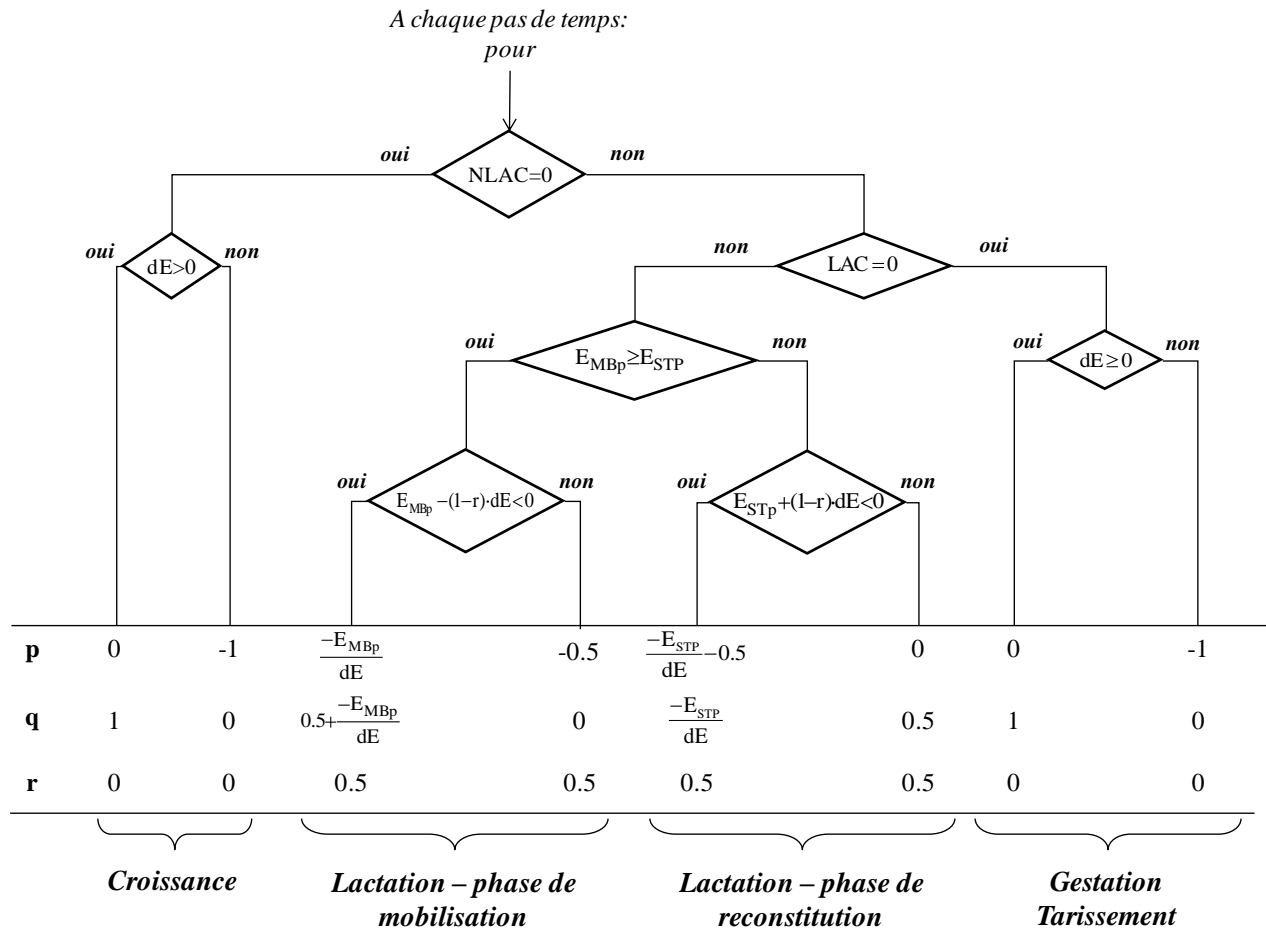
A chaque pas de temps: pour

oui NLAC=0 non

oui dE>0 non

non LAC=0 oui

oui $E_{MBp} \geq E_{STP}$ non

oui dE ≥ 0 non

oui $E_{MBp} - (1-r) \cdot dE < 0$ non

oui $E_{STp} + (1-r) \cdot dE < 0$ non

| | | | | | | | | |
|---|---|---|---|---|---|---|---|---|
| **p** | 0 | -1 | $\frac{-E_{MBp}}{dE}$ | -0.5 | $\frac{-E_{STP}}{dE} - 0.5$ | 0 | 0 | -1 |
| **q** | 1 | 0 | $0.5 + \frac{-E_{MBp}}{dE}$ | 0 | $\frac{-E_{STP}}{dE}$ | 0.5 | 1 | 0 |
| **r** | 0 | 0 | 0.5 | 0.5 | 0.5 | 0.5 | 0 | 0 |

Croissance

Lactation – phase de mobilisation

Lactation – phase de reconstitution

Gestation Tarissement